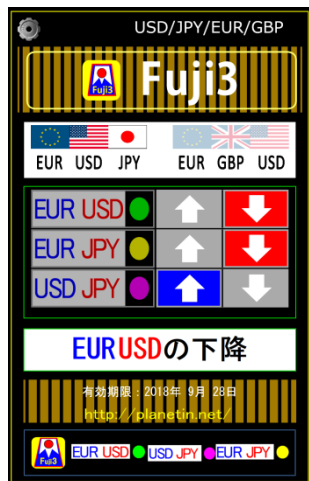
USD/JPY/EUR/GBP

Fuji3

Fuji3

EUR USD JPY

EUR GBP USD

| EUR USD |  |  |
|---|---|---|
| EUR JPY |  |  |
| USD JPY |  |  |

EURUSDの下降

有効期限：2018年 9月 28日

http://planetin.net/

Fuji3

EUR USD

USD JPY

EUR JPY